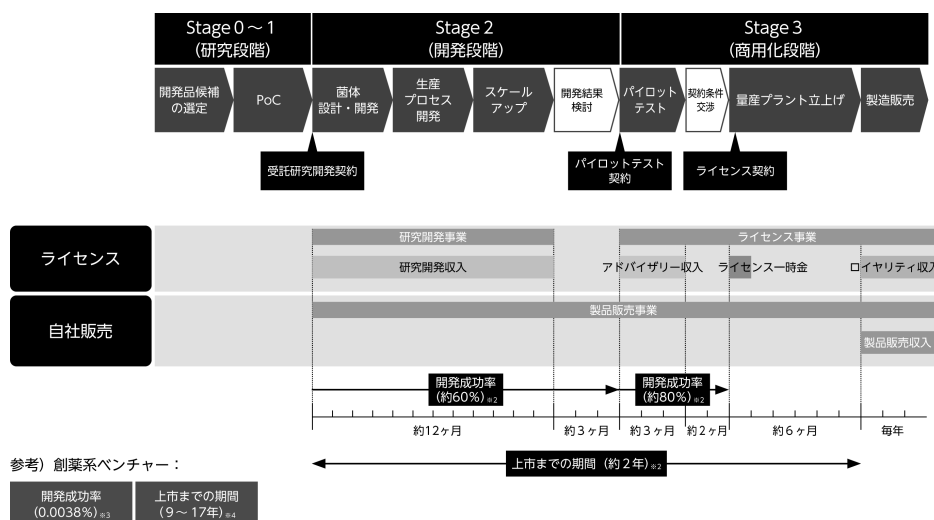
Stage 0～1
(研究段階)

Stage 2
(開発段階)

Stage 3
(商用化段階)

開発品候補の選定
PoC
菌体設計・開発
生産プロセス開発
スケールアップ
開発結果検討
パイロットテスト
契約条件交渉
量産プラント立上げ
製造販売

受託研究開発契約
パイロットテスト契約
ライセンス契約

ライセンス
研究開発事業
研究開発収入
ライセンス事業
アドバイザリー収入
ライセンス一時金
ロイヤリティ収入

自社販売
製品販売事業
製品販売収入

開発成功率
(約60%)※2
開発成功率
(約80%)※2

約12ヶ月
約3ヶ月
約3ヶ月
約2ヶ月
約6ヶ月
毎年

参考) 創薬系ベンチャー：
上市までの期間（約2年）※2

開発成功率
(0.0038%)※3
上市までの期間
(9～17年)※4